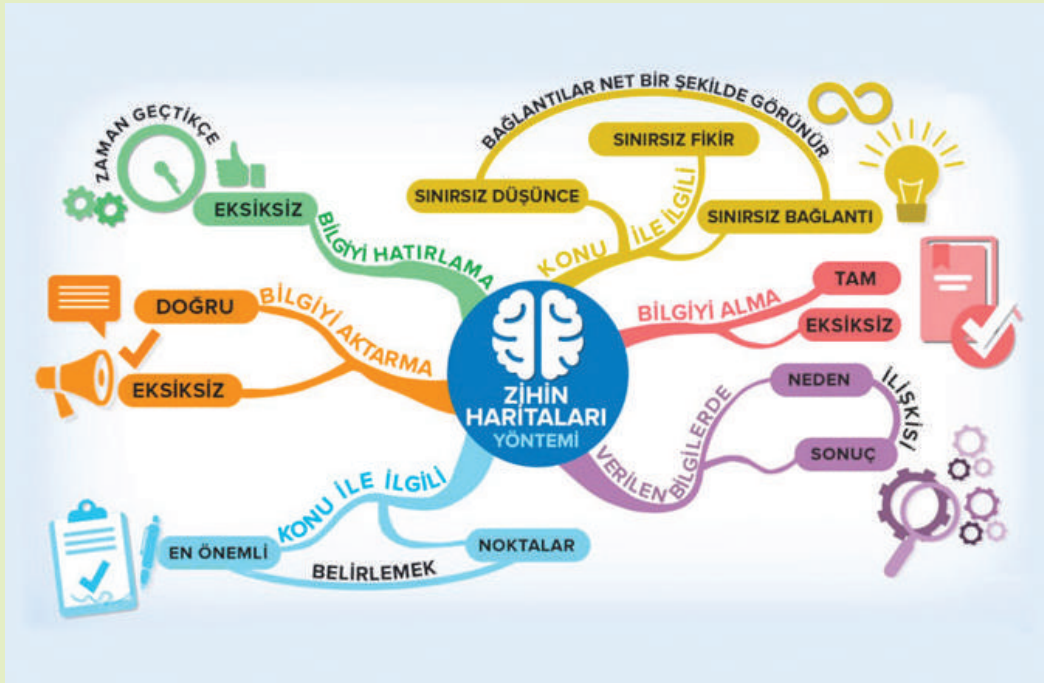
ZİHİN HARİTALARI YÖNTEMİ

BİLGİYİ HATIRLAMA
EKSİKSİZ
ZAMAN GEÇTİKÇE

KONU İLE İLGİLİ
SINIRSIZ DÜŞÜNCE
SINIRSIZ FİKİR
SINIRSIZ BAĞLANTI
BAĞLANTILAR NET BİR ŞEKİLDE GÖRÜNÜR

BİLGİYİ ALMA
TAM
EKSİKSİZ

VERİLEN BİLGİLERDE
NEDEN
SONUÇ
İLİŞKİSİ

KONU İLE İLGİLİ
EN ÖNEMLİ
NOKTALAR
BELİRLEMEK

BİLGİYİ AKTARMA
DOĞRU
EKSİKSİZ